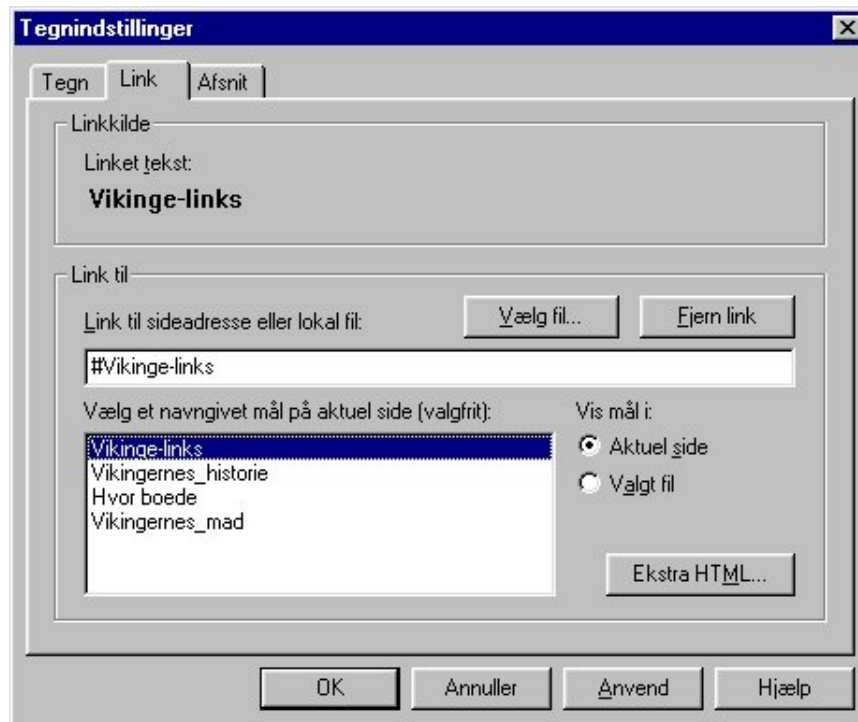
Tegnindstillinger

Tegn | Link | Afsnit

Linkkilde

Linket tekst:

Vikinge-links

Link til

Link til sideadresse eller lokal fil:

Vælg fil...

Fjern link

#Vikinge-links

Vælg et navngivet mål på aktuel side (valgfrit):

Vikinge-links
Vikingernes_historie
Hvor boede
Vikingernes_mad

Vis mål i:

Aktuel side

Valgt fil

Ekstra HTML...

OK

Annuller

Anvend

Hjælp